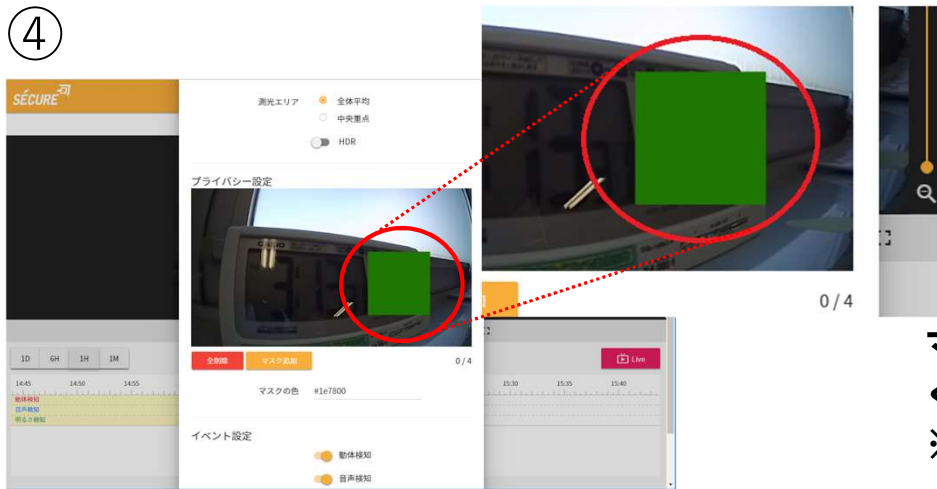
④

SÉCURE

測光エリア 全体平均 中央重点

HDR

プライバシー設定

全削除 マスク追加 0 / 4

マスクの色 #1e7800

イベント設定

動体検知

音声検知

0 / 4

1D 6H 1H 1M

14:45 14:50 14:55

動体検知
音声検知
明るさ検知

15:30 15:35 15:40

Live